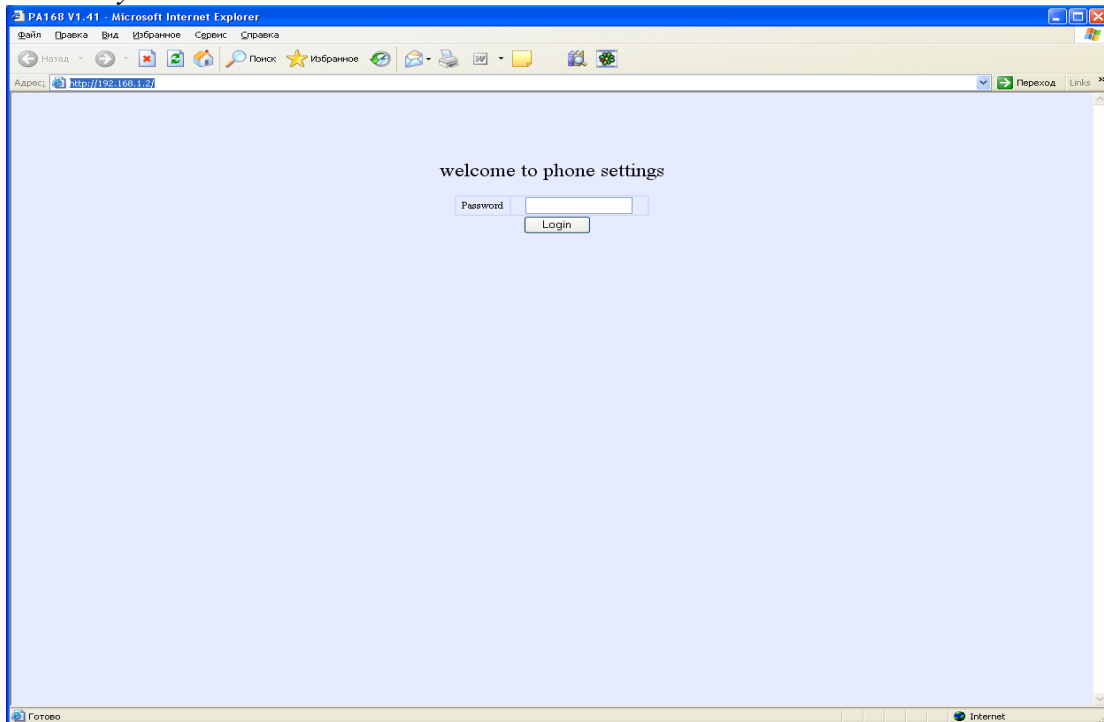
PA168 V1.41 - Microsoft Internet Explorer

Файл Правка Вид Избранное Сервис Справка

Назад Поиск Избранное

Адрес http://192.168.1.2/ Переход Links

welcome to phone settings

| Password | |
|---|---|

Login

Готово

Internet